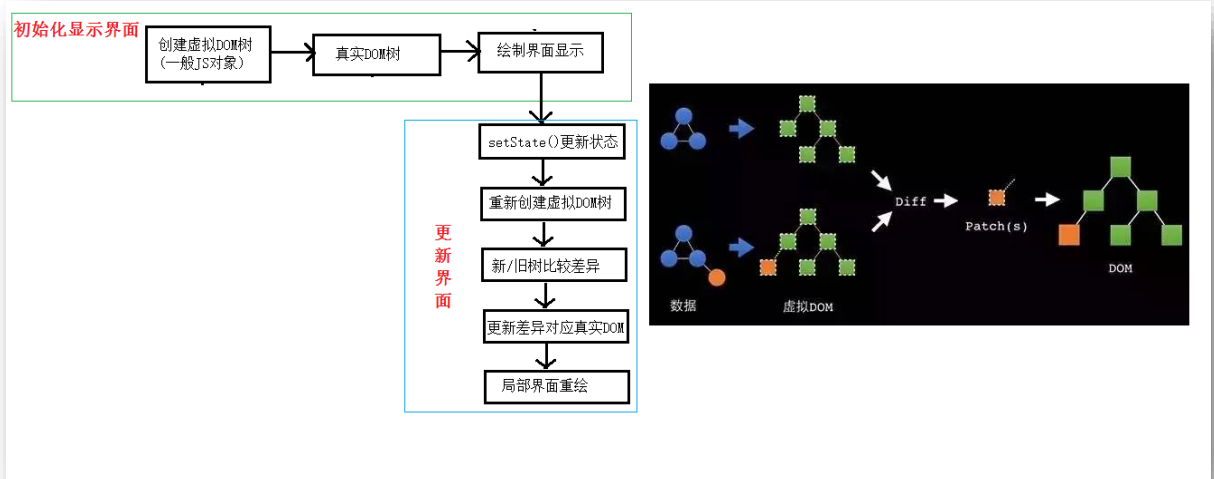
初始化显示界面

创建虚拟DOM树 (一般JS对象)

真实DOM树

绘制界面显示

更新界面

setState()更新状态

重新创建虚拟DOM树

新/旧树比较差异

更新差异对应真实DOM

局部界面重绘

Diff

Patch(s)

DOM

数据

虚拟DOM